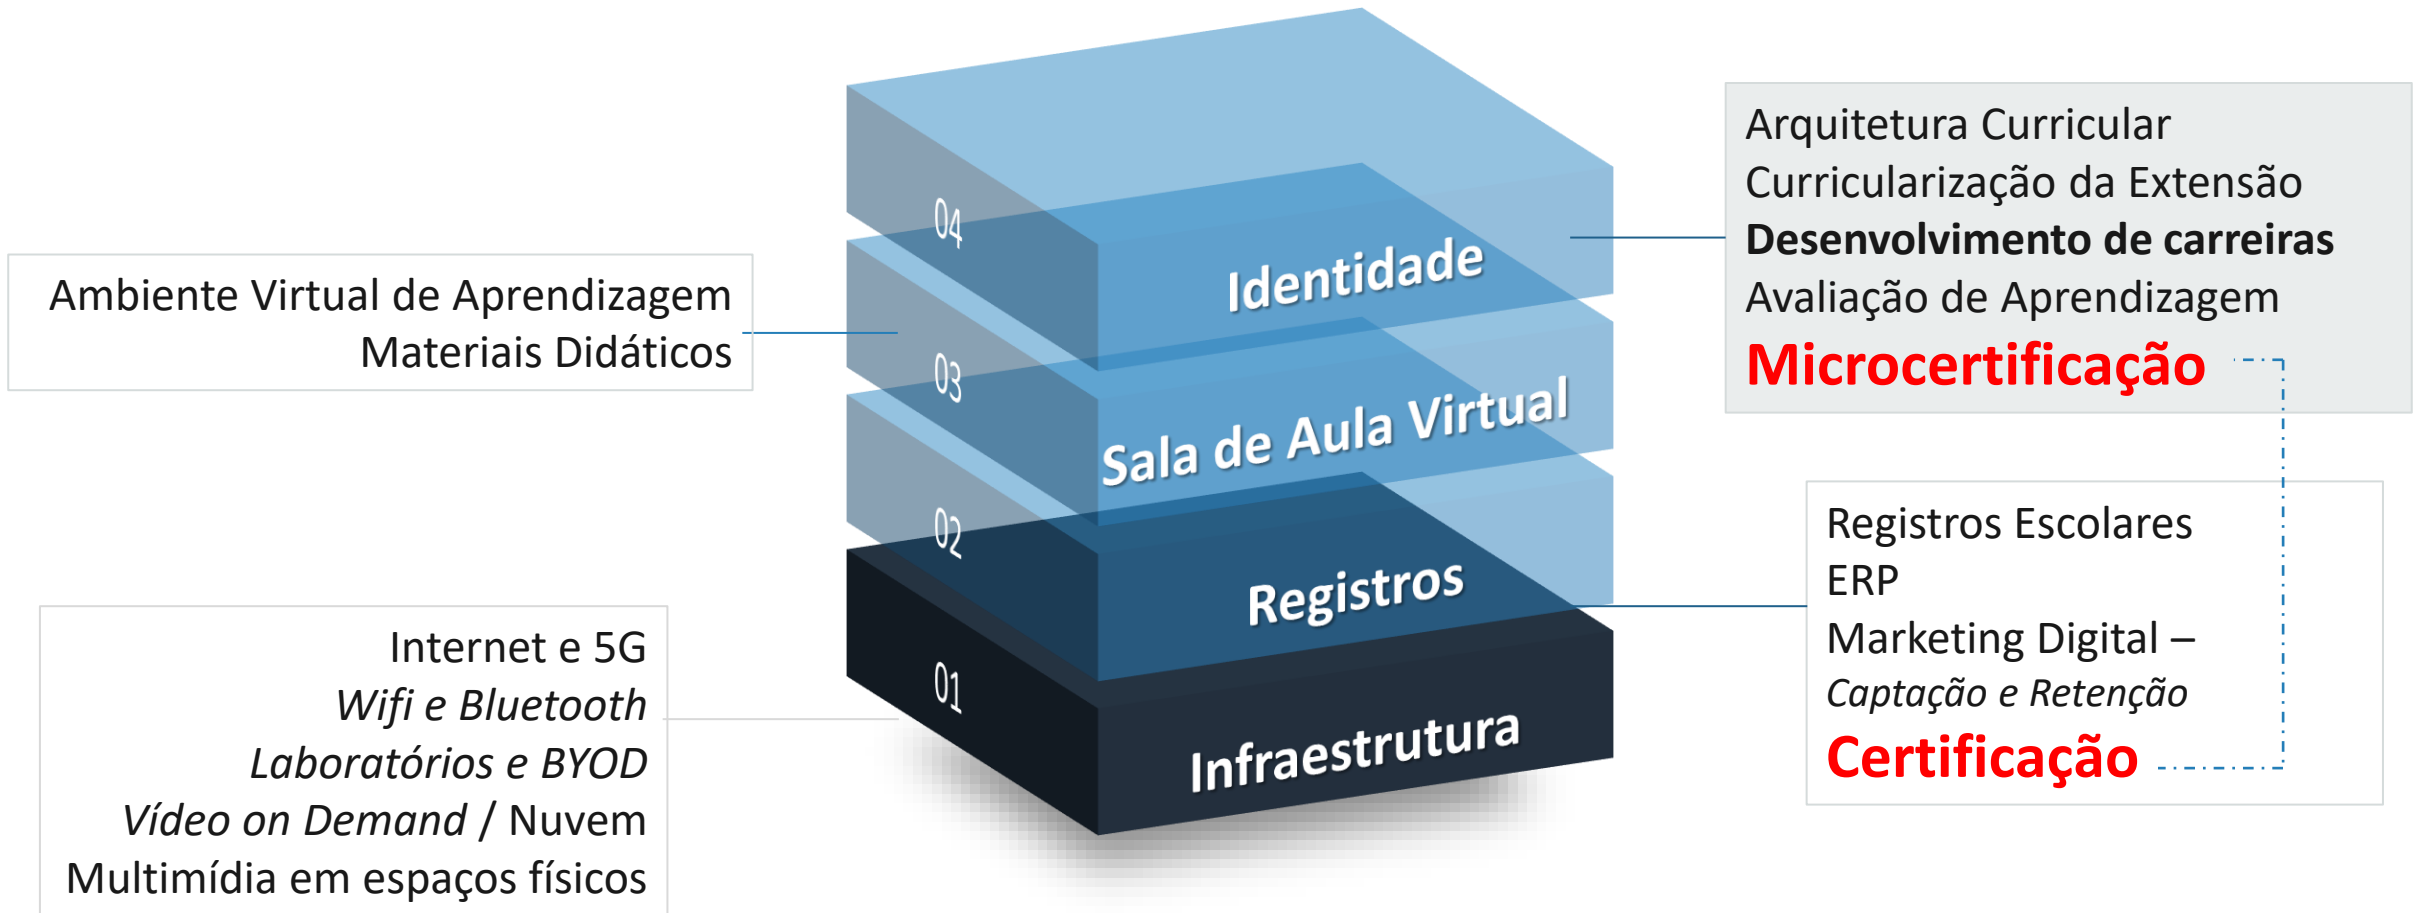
Ambiente Virtual de Aprendizagem
Materiais Didáticos

04
Identidade

03
Sala de Aula Virtual

02
Registros

01
Infraestrutura

Arquitetura Curricular
Curricularização da Extensão
**Desenvolvimento de carreiras**
Avaliação de Aprendizagem
**Microcertificação**

Registros Escolares
ERP
Marketing Digital –
*Captação e Retenção*
**Certificação**

Internet e 5G
*Wifi e Bluetooth*
*Laboratórios e BYOD*
*Vídeo on Demand* / Nuvem
Multimídia em espaços físicos